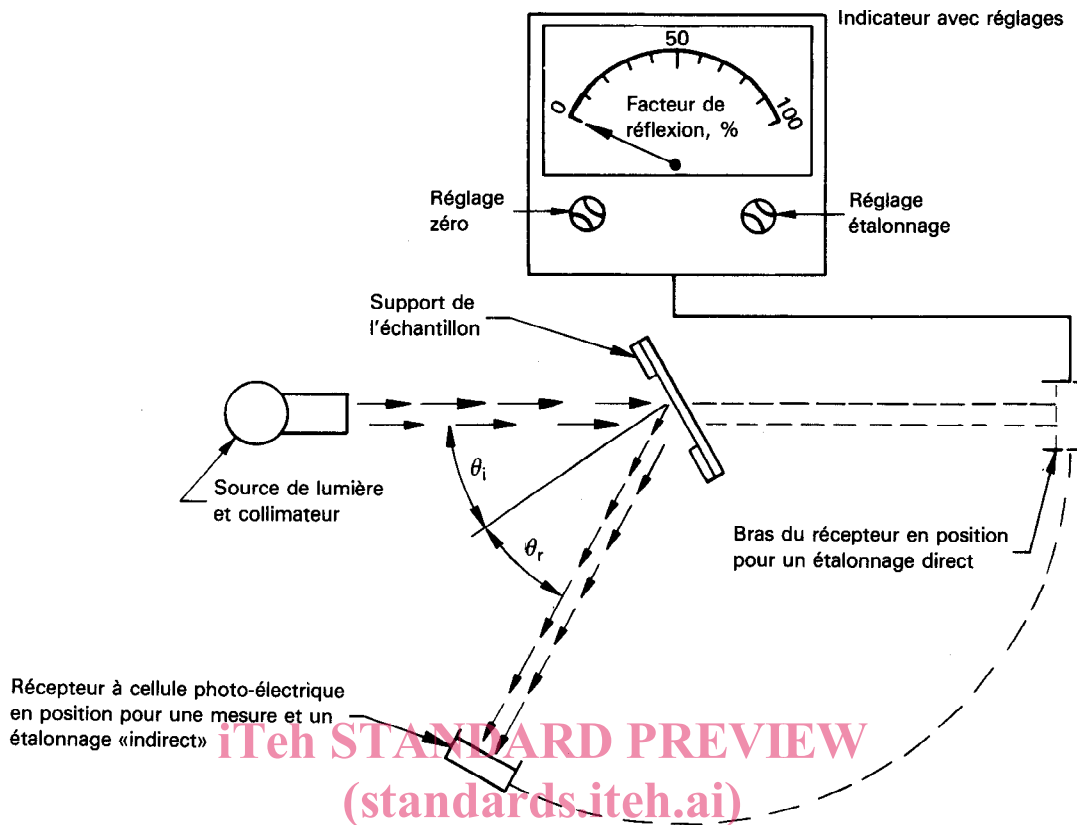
Indicateur avec réglages

50

0

100

Facteur de réflexion, %

Réglage zéro

Réglage étalonnage

Support de l'échantillon

$\theta_i$

$\theta_r$

Source de lumière et collimateur

Bras du récepteur en position pour un étalonnage direct

Récepteur à cellule photo-électrique en position pour une mesure et un étalonnage «indirect»

iTeh STANDARD PREVIEW
(standards.iteh.ai)